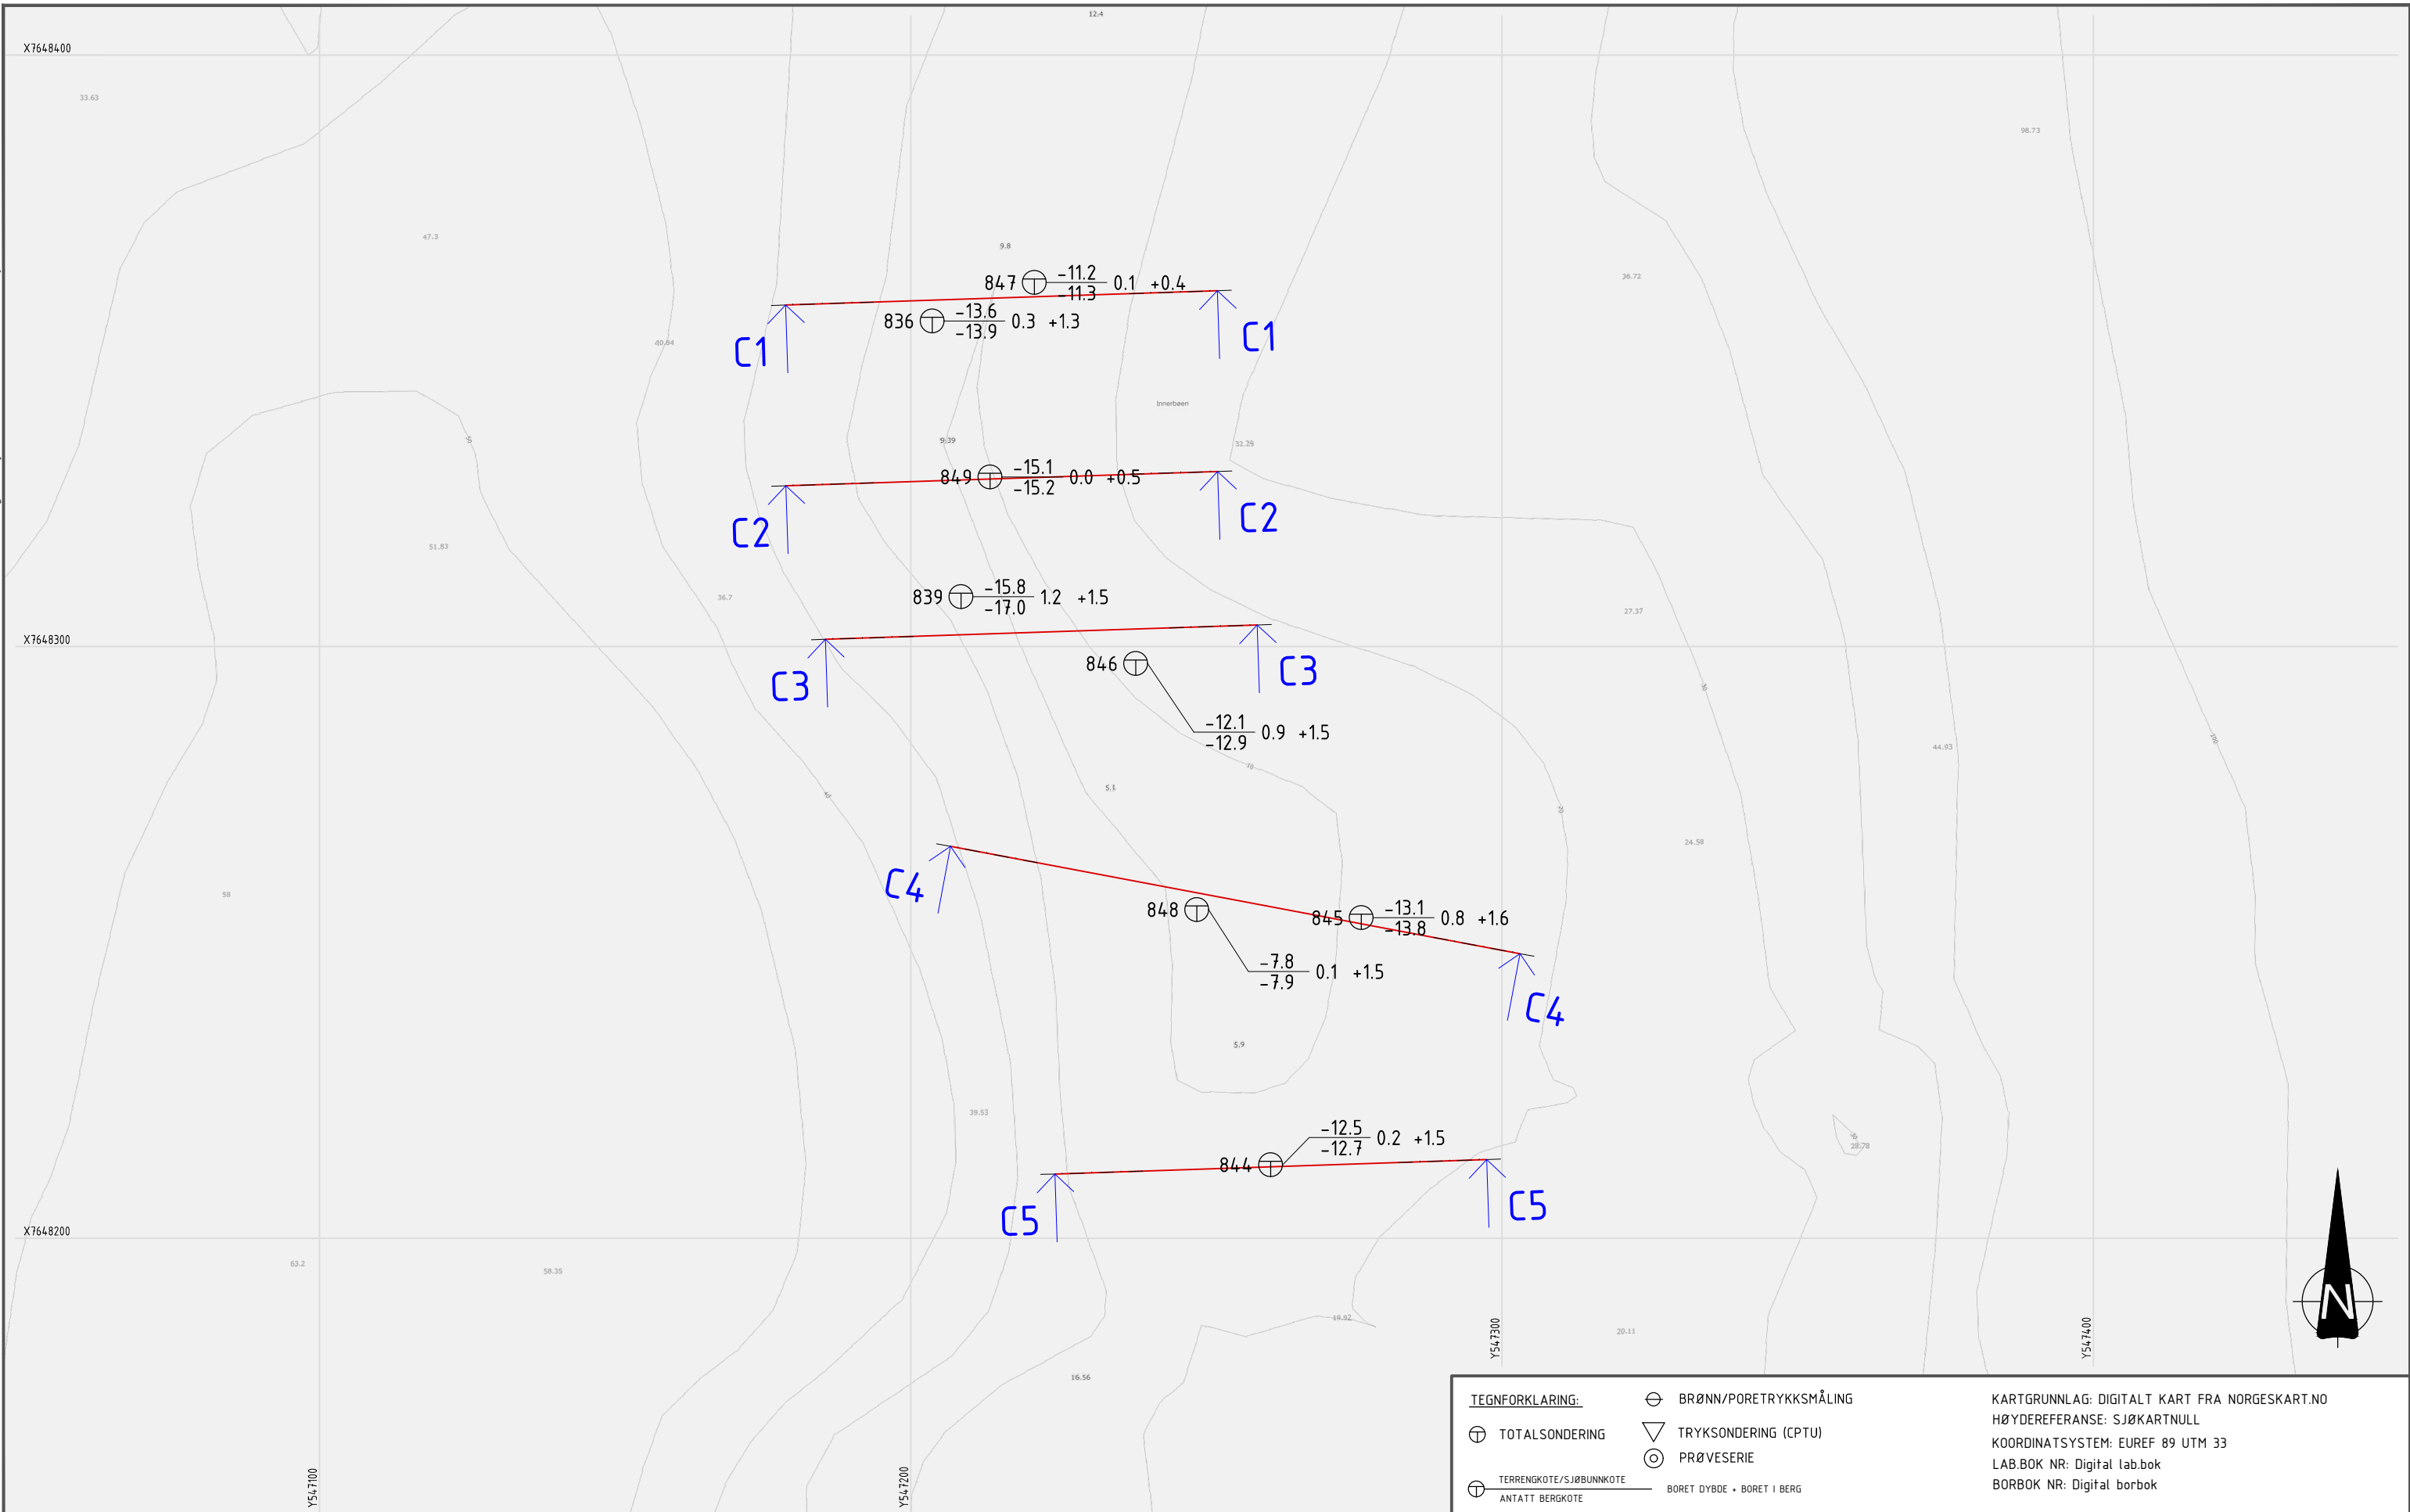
X7648400

X7648300

X7648200

12.4

33.63

47.3

9.8

847 $\frac{-11.2}{-11.3}$ 0.1 +0.4

836 $\frac{-13.6}{-13.9}$ 0.3 +1.3

C1

C1

40.04

36.72

98.73

Innerbøen

9.39

12.29

849 $\frac{-15.1}{-15.2}$ 0.0 +0.5

C2

C2

51.83

36.7

839 $\frac{-15.8}{-17.0}$ 1.2 +1.5

27.37

C3

C3

846

$\frac{-12.1}{-12.9}$ 0.9 +1.5

44.93

5.1

24.58

C4

58

848

845 $\frac{-13.1}{-13.8}$ 0.8 +1.6

$\frac{-7.8}{-7.9}$ 0.1 +1.5

C4

5.9

39.53

$\frac{-12.5}{-12.7}$ 0.2 +1.5

844

C5

C5

63.2

58.35

19.92

20.11

Y547300

Y547400

16.56

Y547100

Y547200

N

TEGNFORKLARING:

TOTALSONDERING

BRØNN/PORETRYKKSMÅLING

TRYKSONDERING (CPTU)

PRØVESERIE

TERRENGKOTE/SJØBUNNKOTE
ANTATT BERGKOTE

BORET DYBDE + BORET I BERG

KARTGRUNNLAG: DIGITALT KART FRA NORGESKART.NO
HØYDEREFERANSE: SJØKARTNULL
KOORDINATSYSTEM: EUREF 89 UTM 33
LAB.BOK NR: Digital lab.bok
BORBOK NR: Digital borbok